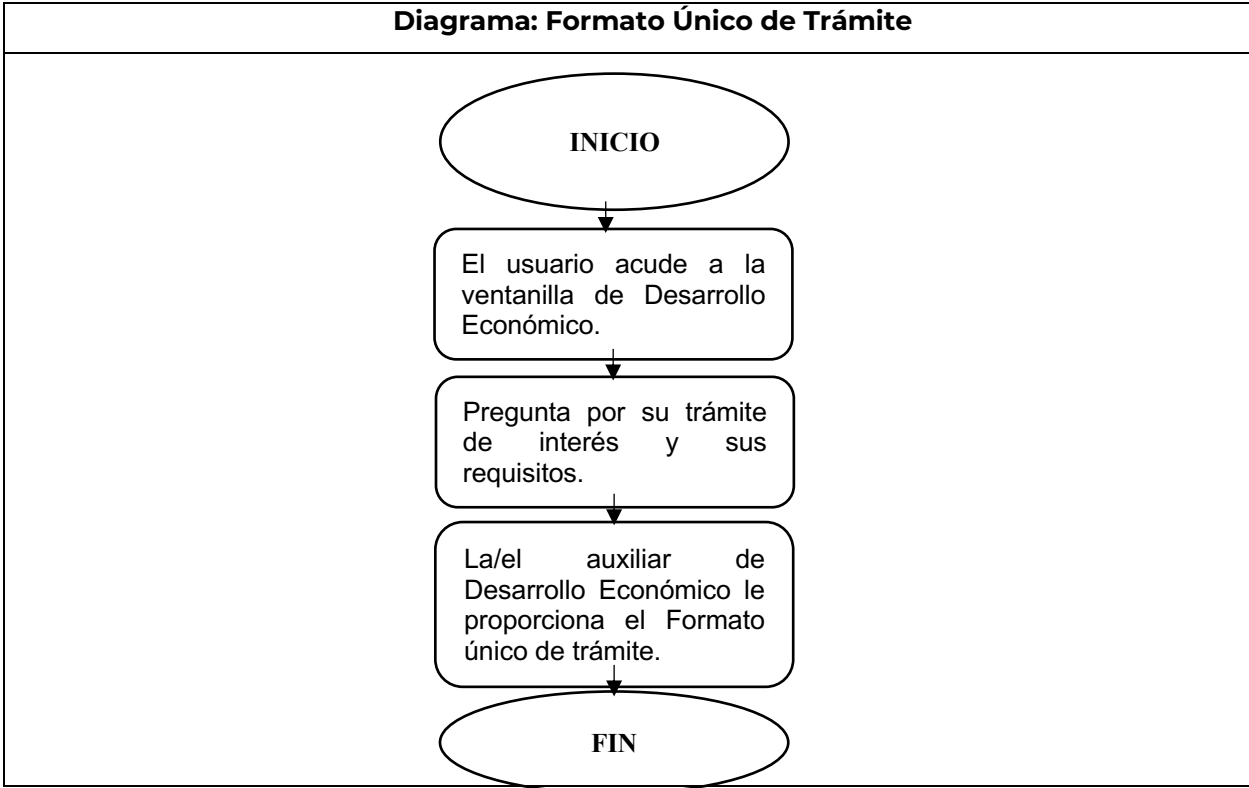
Diagrama: Formato Único de Trámite

INICIO

El usuario acude a la ventanilla de Desarrollo Económico.

Pregunta por su trámite de interés y sus requisitos.

La/el auxiliar de Desarrollo Económico le proporciona el Formato único de trámite.

FIN